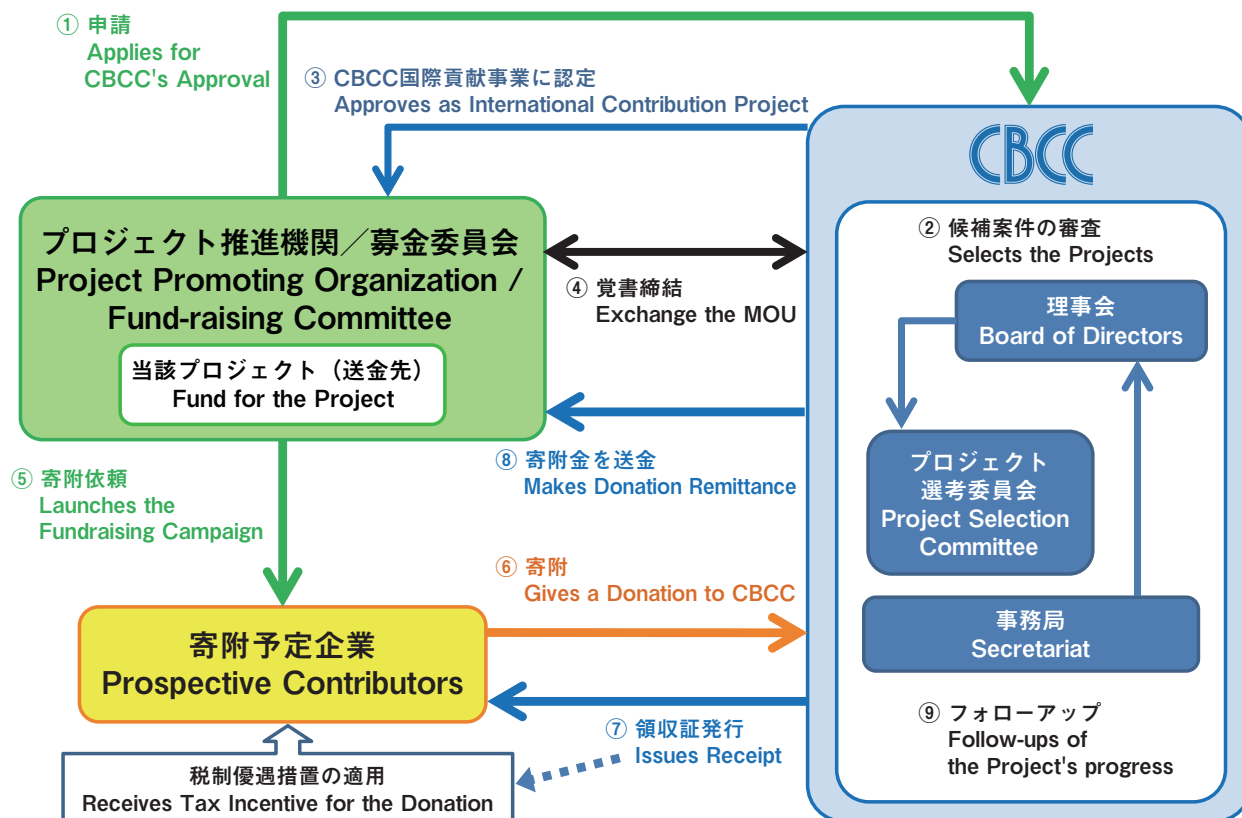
① 申請
Applies for CBCC's Approval

③ CBCC国際貢献事業に認定
Approves as International Contribution Project

CBCC

プロジェクト推進機関／募金委員会
Project Promoting Organization / Fund-raising Committee

当該プロジェクト（送金先）
Fund for the Project

② 候補案件の審査
Selects the Projects

④ 覚書締結
Exchange the MOU

理事会
Board of Directors

⑧ 寄附金を送金
Makes Donation Remittance

プロジェクト選考委員会
Project Selection Committee

⑤ 寄附依頼
Launches the Fundraising Campaign

⑥ 寄附
Gives a Donation to CBCC

事務局
Secretariat

寄附予定企業
Prospective Contributors

⑦ 領収証発行
Issues Receipt

⑨ フォローアップ
Follow-ups of the Project's progress

税制優遇措置の適用
Receives Tax Incentive for the Donation